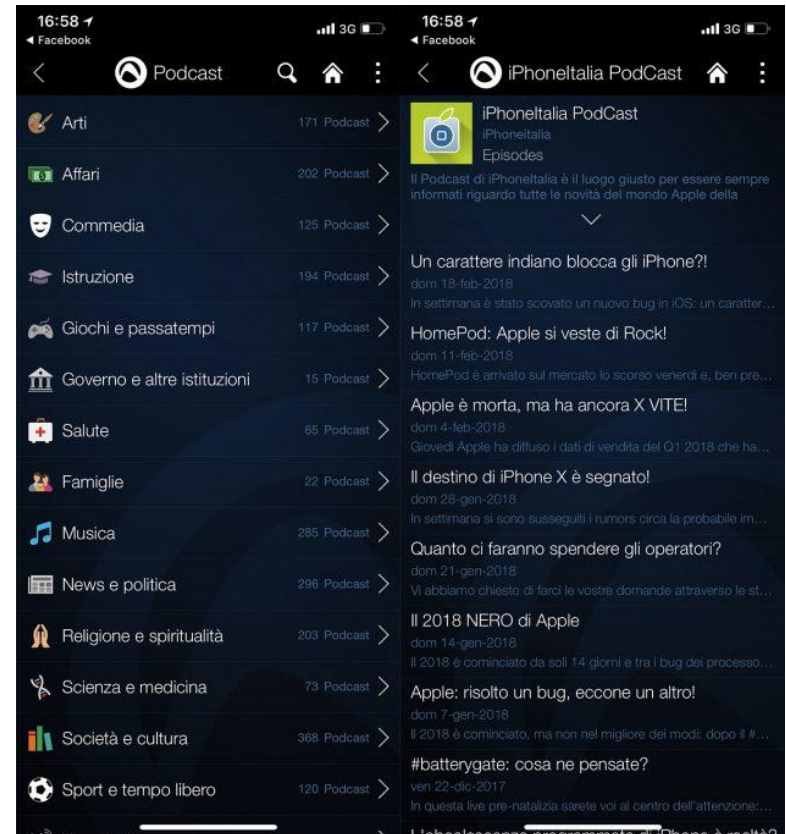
16:58
◂ Facebook
3G

Podcast

Arti 171 Podcast
Affari 202 Podcast
Commedia 125 Podcast
Istruzione 194 Podcast
Giochi e passatempi 117 Podcast
Governo e altre istituzioni 15 Podcast
Salute 65 Podcast
Famiglie 22 Podcast
Musica 285 Podcast
News e politica 296 Podcast
Religione e spiritualità 203 Podcast
Scienza e medicina 73 Podcast
Società e cultura 368 Podcast
Sport e tempo libero 120 Podcast

16:58
◂ Facebook
3G

iPhoneItalia PodCast

iPhoneItalia PodCast
iPhoneitalia
Episodes
Il Podcast di iPhoneItalia è il luogo giusto per essere sempre informati riguardo tutte le novità del mondo Apple della

Un carattere indiano blocca gli iPhone?!
dom 18-feb-2018
In settimana è stato scovato un nuovo bug in iOS: un caratter...

HomePod: Apple si veste di Rock!
dom 11-feb-2018
HomePod è arrivato sul mercato lo scorso venerdì e, ben pre...

Apple è morta, ma ha ancora X VITE!
dom 4-feb-2018
Giovedì Apple ha diffuso i dati di vendita del Q1 2018 che ha...

Il destino di iPhone X è segnato!
dom 28-gen-2018
In settimana si sono susseguiti i rumors circa la probabile im...

Quanto ci faranno spendere gli operatori?
dom 21-gen-2018
Vi abbiamo chiesto di farci le vostre domande attraverso le st...

Il 2018 NERO di Apple
dom 14-gen-2018
Il 2018 è cominciato da soli 14 giorni e tra i bug dei processo...

Apple: risolto un bug, eccone un altro!
dom 7-gen-2018
Il 2018 è cominciato, ma non nel migliore dei modi: dopo il #...

#batterygate: cosa ne pensate?
ven 22-dic-2017
In questa live pre-natalizia sarete voi al centro dell'attenzione:...

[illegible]